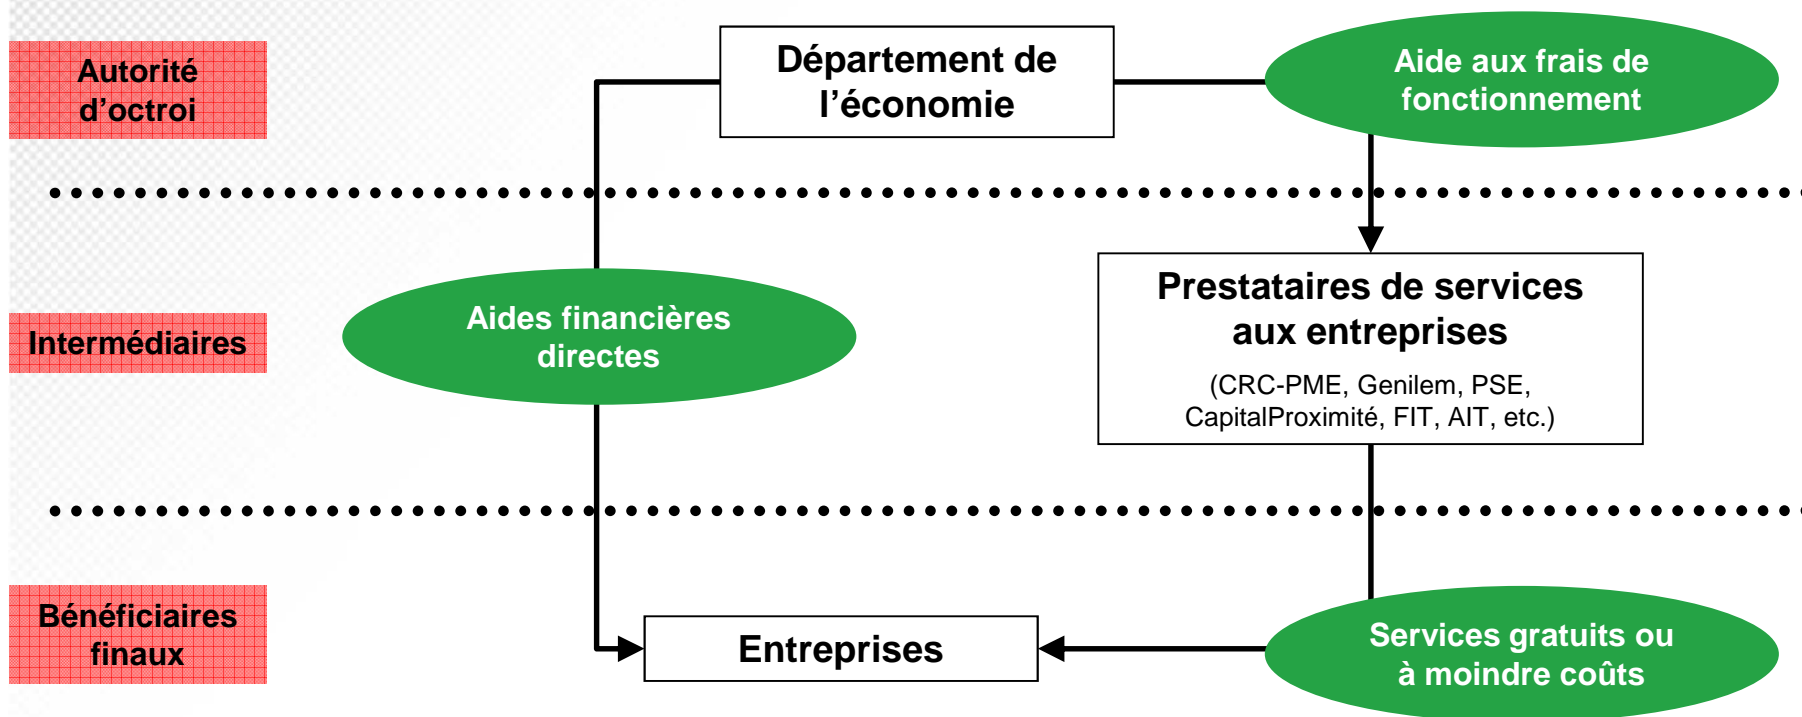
Autorité d'octroi

Département de l'économie

Aide aux frais de fonctionnement

Intermédiaires

Aides financières directes

Prestataires de services aux entreprises

(CRC-PME, Genilem, PSE, CapitalProximité, FIT, AIT, etc.)

Bénéficiaires finaux

Entreprises

Services gratuits ou à moindre coûts